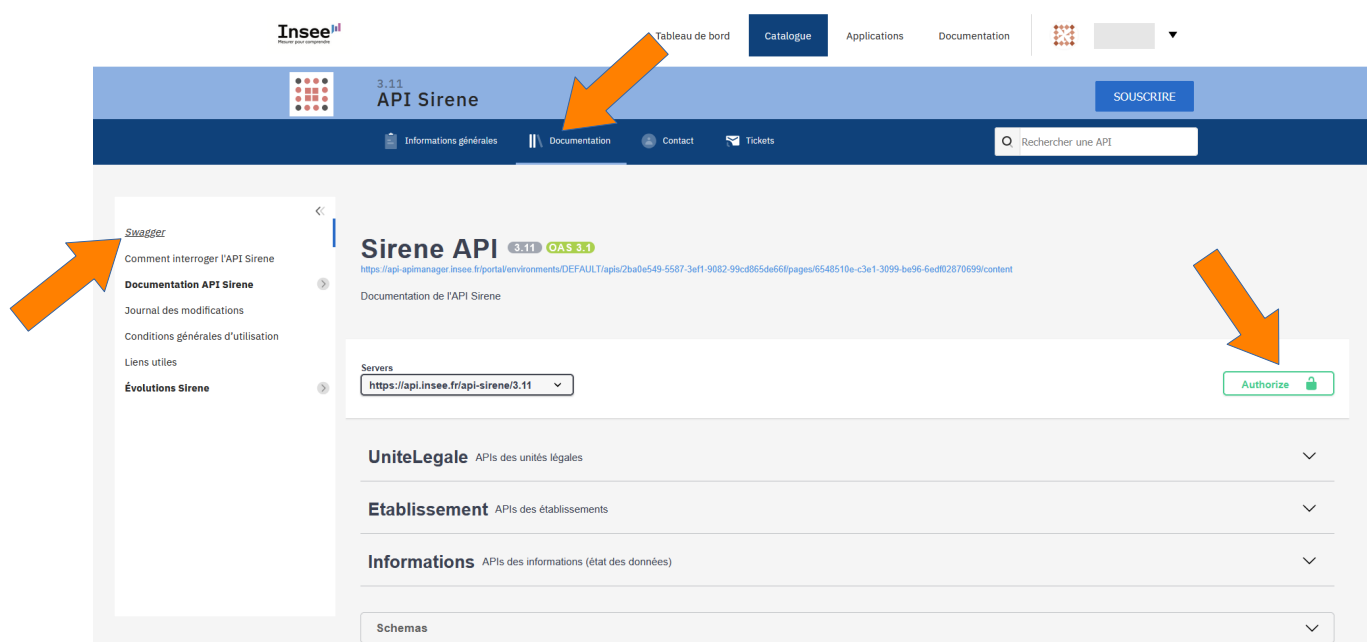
Insee
Mesurer pour comprendre

Tableau de bord
Catalogue
Applications
Documentation

3.11
API Sirene

SOUSCRIRE

Informations générales
Documentation
Contact
Tickets

Rechercher une API

Swagger
Comment interroger l'API Sirene
Documentation API Sirene
Journal des modifications
Conditions générales d'utilisation
Liens utiles
Évolutions Sirene

Sirene API 3.11 OAS 3.1
https://api-apimanager.insee.fr/portal/environments/DEFAULT/apis/2ba0e549-5587-3ef1-9082-99cd865de66f/pages/6548510e-c3e1-3099-be96-6edf02870699/content

Documentation de l'API Sirene

Servers
https://api.insee.fr/api-sirene/3.11

Authorize

UniteLegale APIs des unités légales

Etablissement APIs des établissements

Informations APIs des informations (état des données)

Schemas